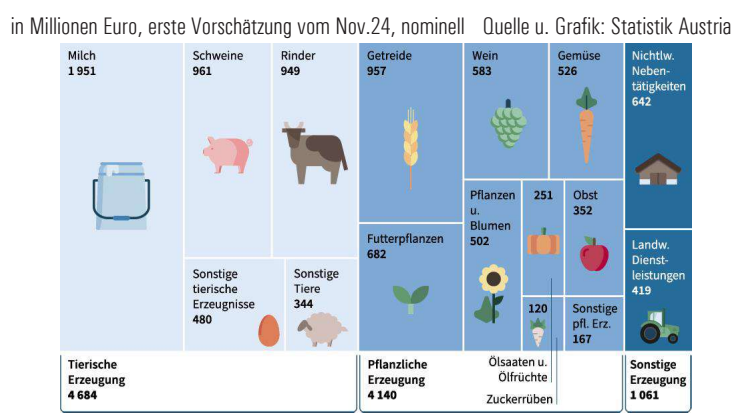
in Millionen Euro, erste Vorschätzung vom Nov.24, nominell Quelle u. Grafik: Statistik Austria

Milch
1 951

Schweine
961

Rinder
949

Sonstige tierische Erzeugnisse
480

Sonstige Tiere
344

Getreide
957

Futterpflanzen
682

Wein
583

Gemüse
526

Pflanzen u. Blumen
502

251

Obst
352

120

Sonstige pfl. Erz.
167

Nichtlw. Nebentätigkeiten
642

Landw. Dienstleistungen
419

Tierische Erzeugung
4 684

Pflanzliche Erzeugung
4 140

Ölsaaten u. Ölfrüchte

Zuckerrüben

Sonstige Erzeugung
1 061